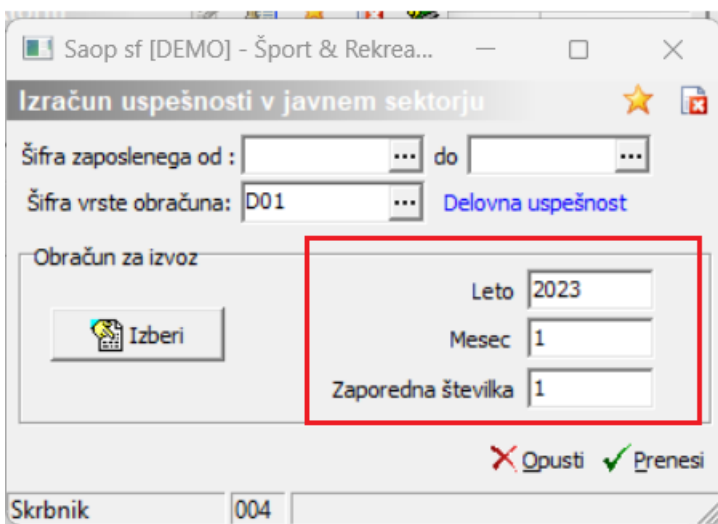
Saop sf [DEMO] - Šport & Rekrea...

Izračun uspešnosti v javnem sektorju

Šifra zaposlenega od : ... do ...

Šifra vrste obračuna: D01 ... Delovna uspešnost

Obračun za izvoz

Izberi

Leto 2023

Mesec 1

Zaporedna številka 1

Opusti Prenesi

Skrbnik 004